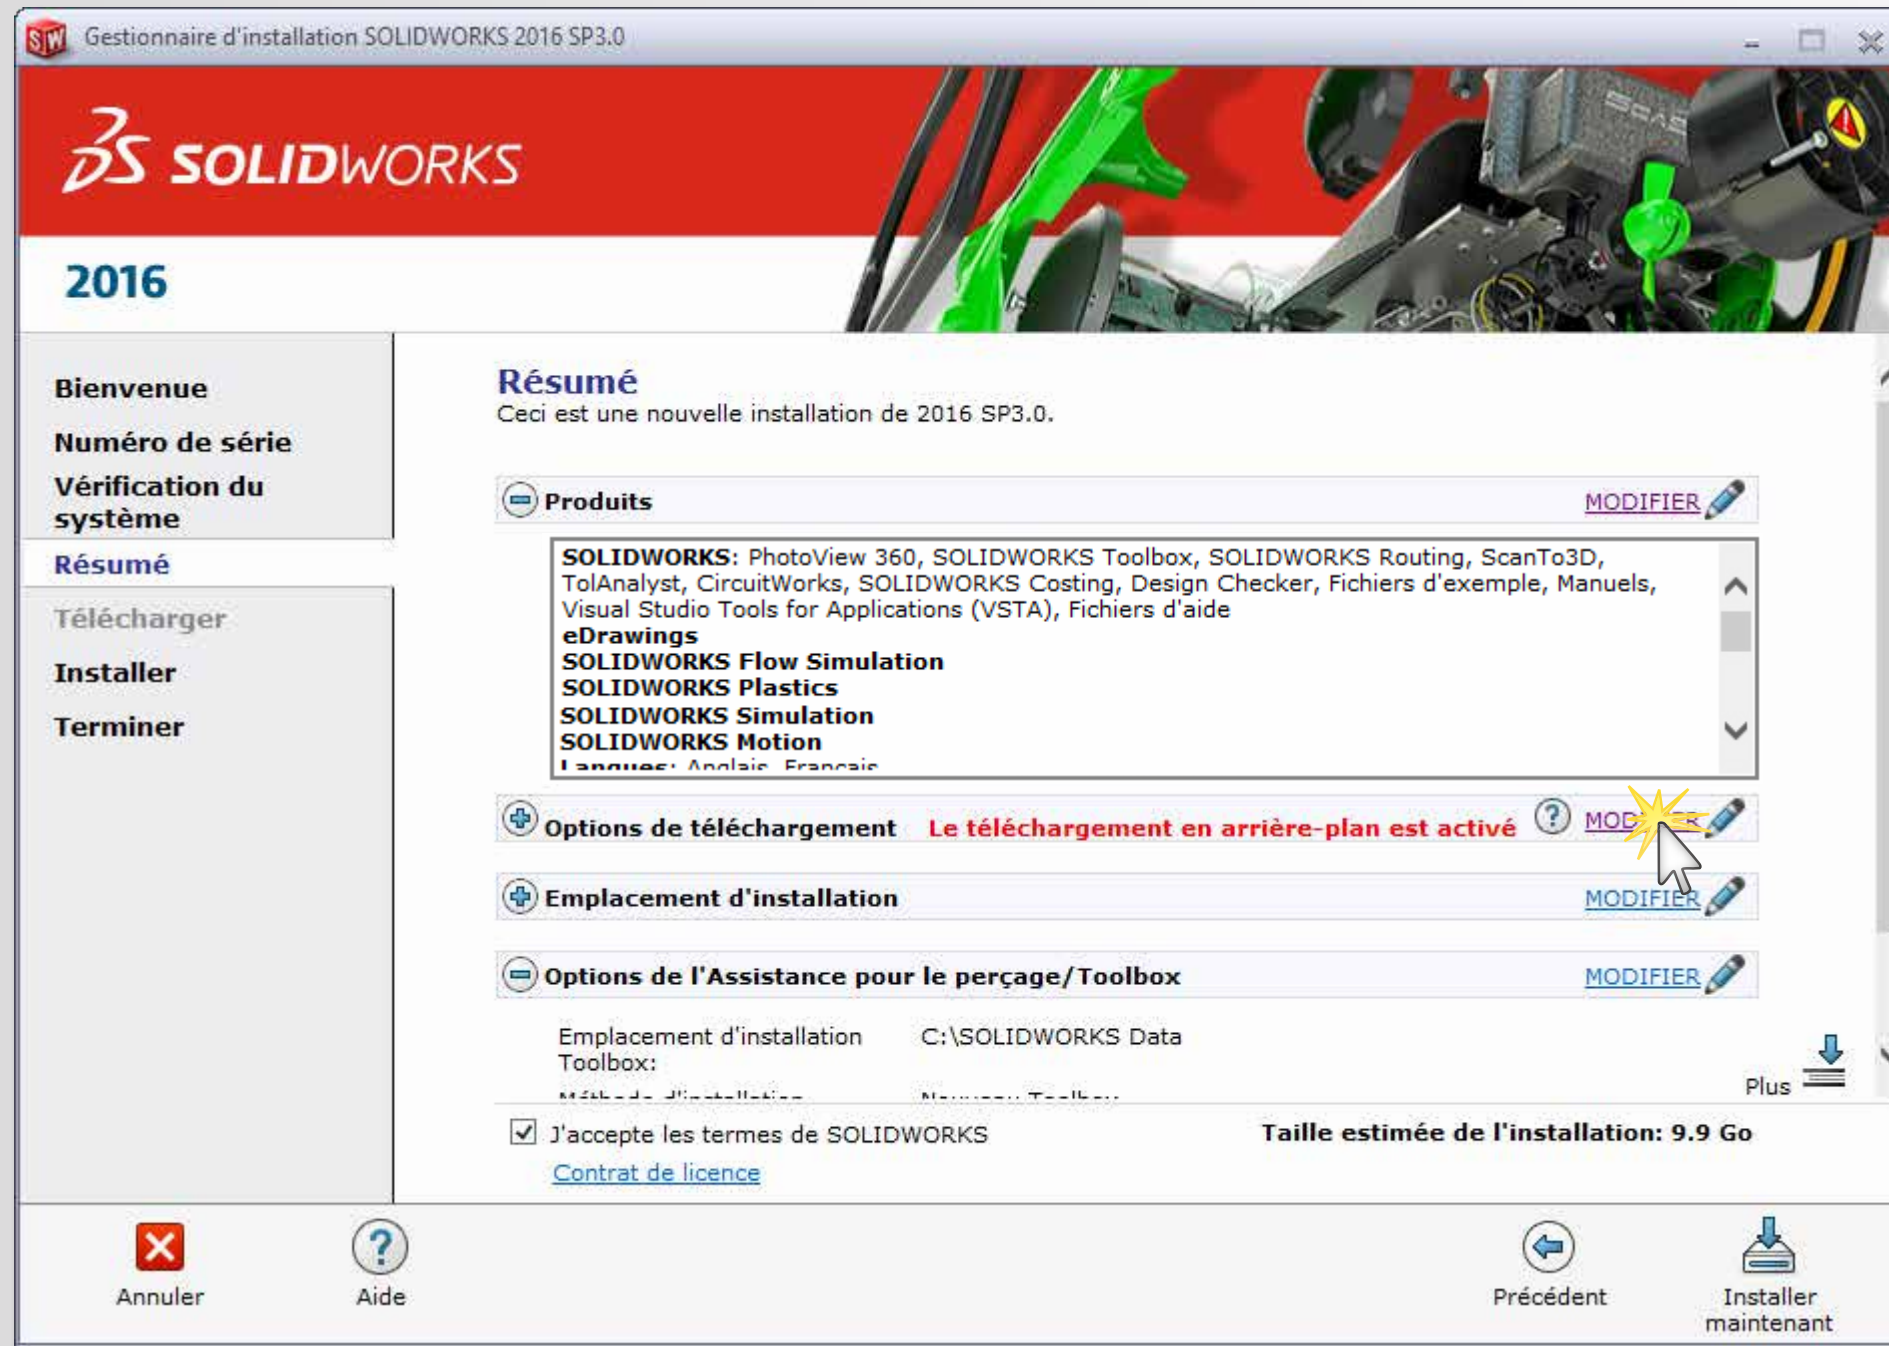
Gestionnaire d'installation SOLIDWORKS 2016 SP3.0

SOLIDWORKS

2016

Bienvenue
Numéro de série
Vérification du système
Résumé
Télécharger
Installer
Terminer

Résumé
Ceci est une nouvelle installation de 2016 SP3.0.

Produits MODIFIER

SOLIDWORKS: PhotoView 360, SOLIDWORKS Toolbox, SOLIDWORKS Routing, ScanTo3D, TolAnalyst, CircuitWorks, SOLIDWORKS Costing, Design Checker, Fichiers d'exemple, Manuels, Visual Studio Tools for Applications (VSTA), Fichiers d'aide
eDrawings
SOLIDWORKS Flow Simulation
SOLIDWORKS Plastics
SOLIDWORKS Simulation
SOLIDWORKS Motion
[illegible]

Options de téléchargement Le téléchargement en arrière-plan est activé MOD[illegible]

Emplacement d'installation MODIFIER

Options de l'Assistance pour le perçage/Toolbox MODIFIER

Emplacement d'installation Toolbox: C:\SOLIDWORKS Data
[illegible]

Plus

J'accepte les termes de SOLIDWORKS
Contrat de licence

Taille estimée de l'installation: 9.9 Go

Annuler
Aide
Précédent
Installer maintenant